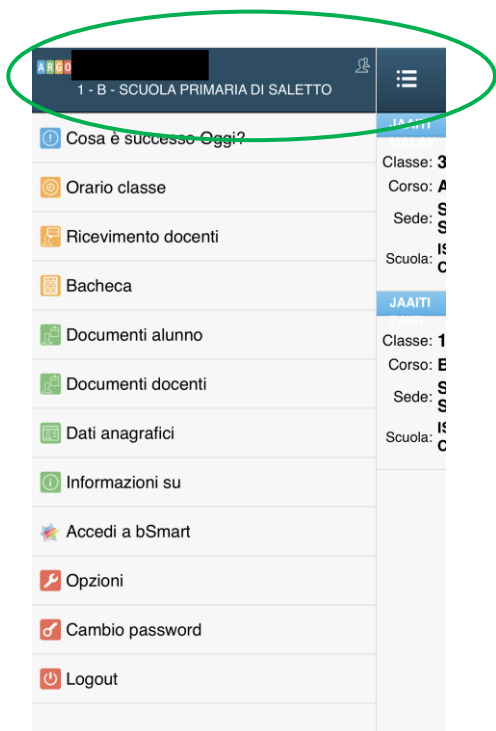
ARGO
1 - B - SCUOLA PRIMARIA DI SALETTO

Cosa è successo Oggi?
Orario classe
Ricevimento docenti
Bacheca
Documenti alunno
Documenti docenti
Dati anagrafici
Informazioni su
Accedi a bSmart
Opzioni
Cambio password
Logout

JAAITI
Classe: 3
Corso: A
Sede: S S
Scuola: IS C

JAAITI
Classe: 1
Corso: B
Sede: S S
Scuola: IS C